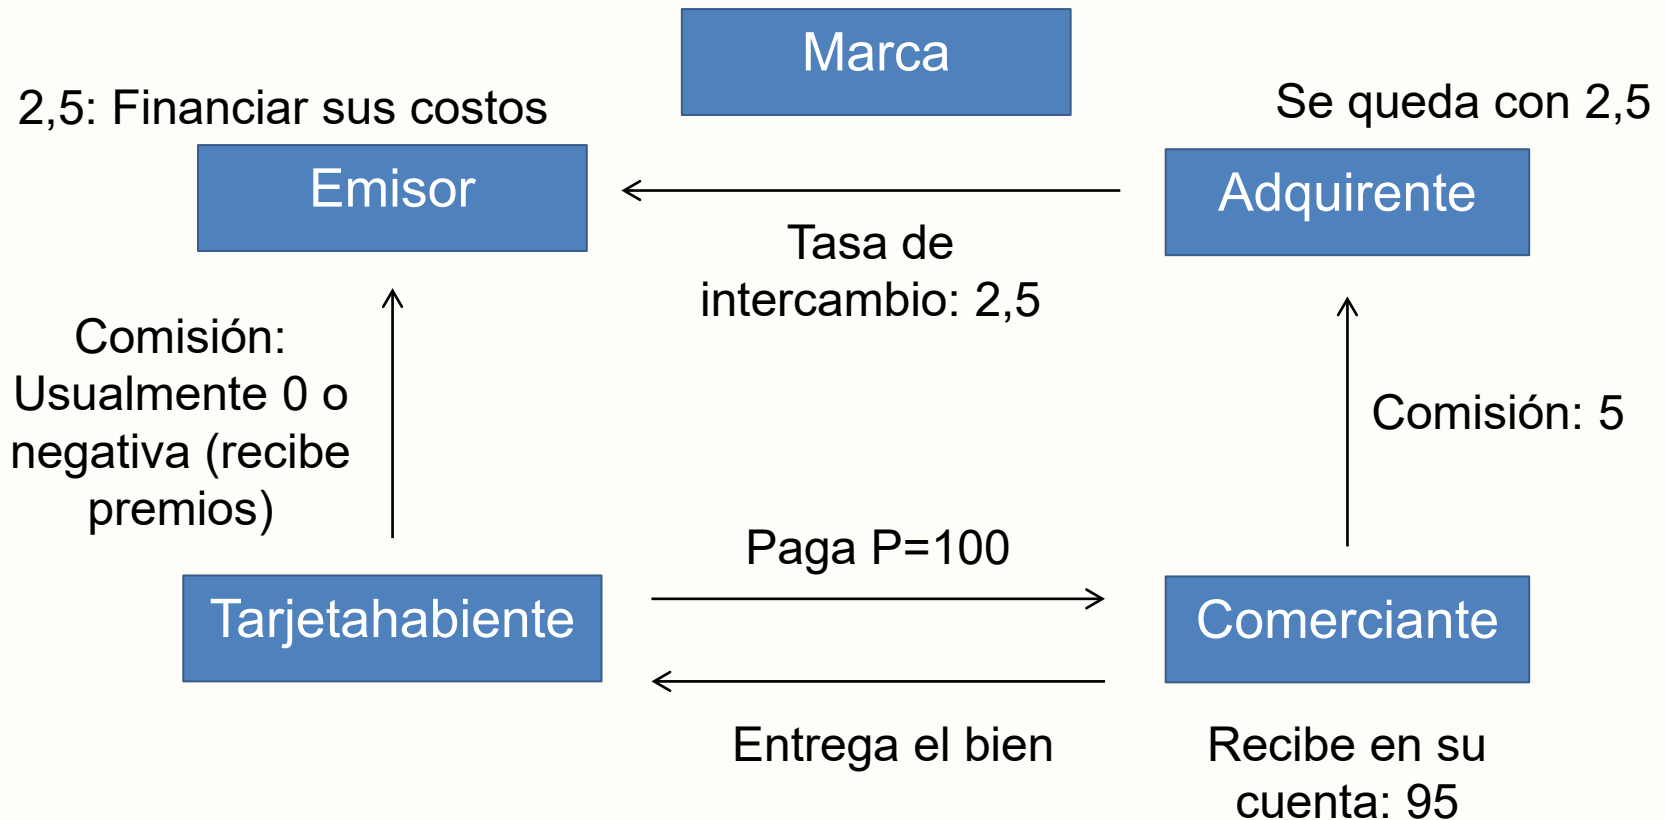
Marca

2,5: Financiar sus costos

Emisor

Se queda con 2,5

Adquirente

Tasa de intercambio: 2,5

Comisión: Usualmente 0 o negativa (recibe premios)

Comisión: 5

Paga P=100

Tarjetahabiente

Comerciante

Entrega el bien

Recibe en su cuenta: 95